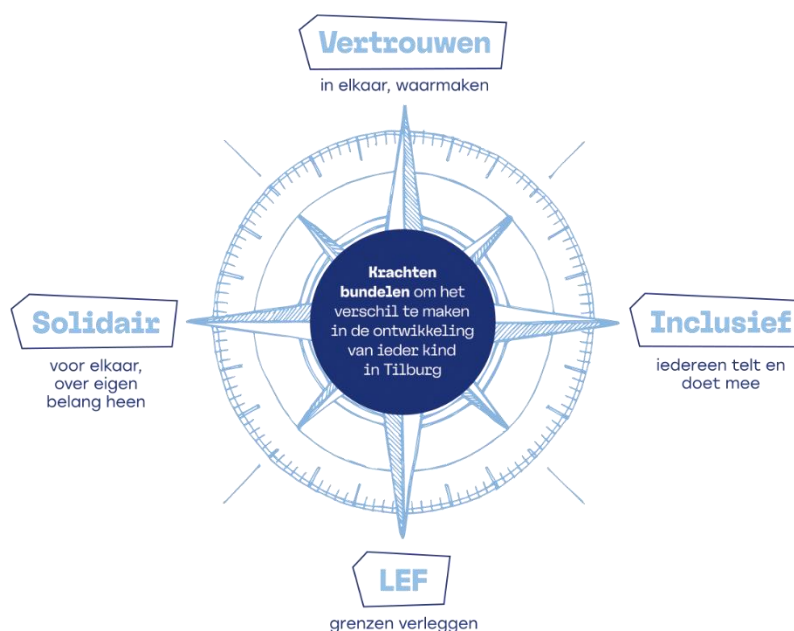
Vertrouwen
in elkaar, waarmaken

Solidair
voor elkaar, over eigen belang heen

Krachten bundelen om het verschil te maken in de ontwikkeling van ieder kind in Tilburg

Inclusief
iedereen telt en doet mee

LEF
grenzen verleggen